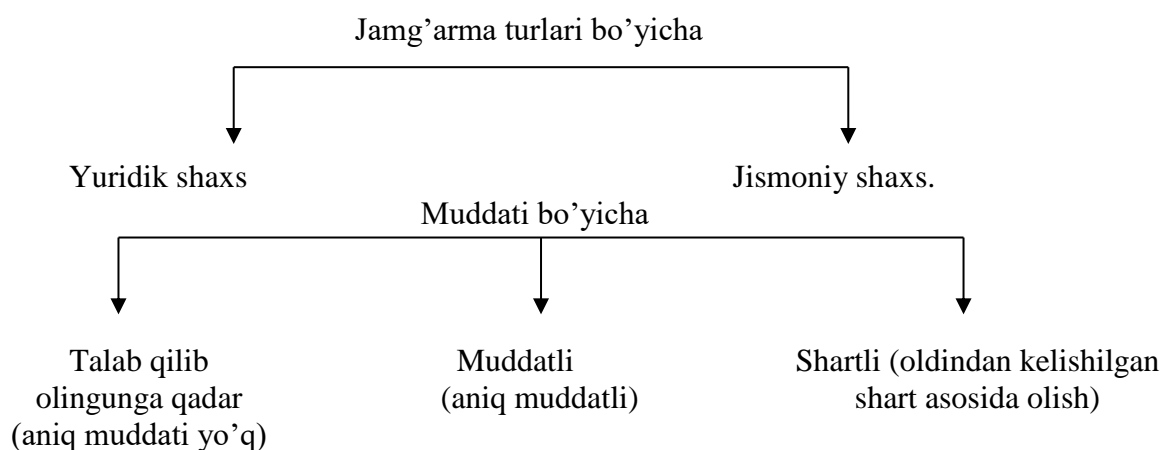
Jamg’arma turlari bo’yicha

Yuridik shaxs

Jismoniy shaxs.

Muddati bo’yicha

Talab qilib olingunga qadar (aniq muddati yo’q)

Muddatli (aniq muddatli)

Shartli (oldindan kelishilgan shart asosida olish)